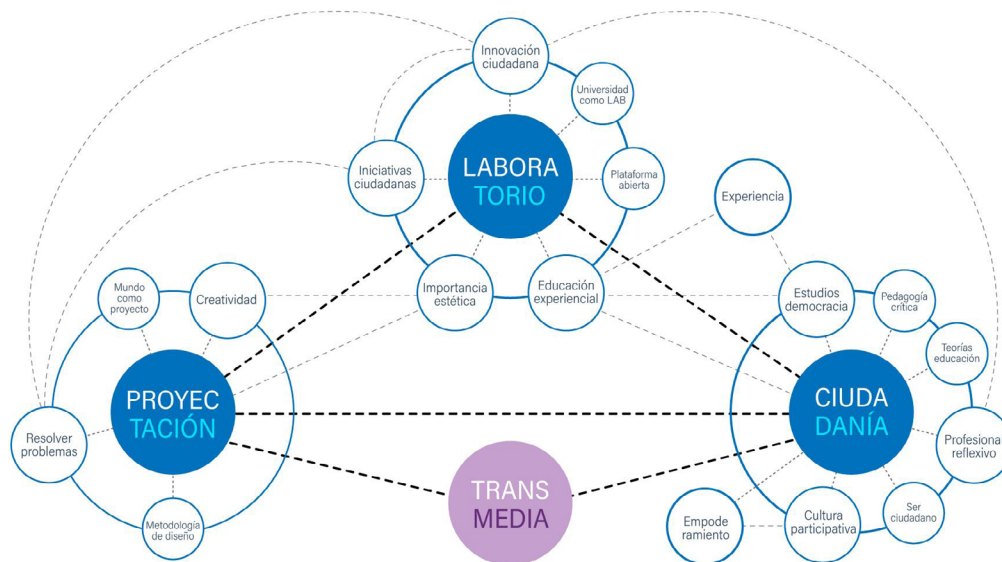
Innovación ciudadana

Universidad como LAB

Iniciativas ciudadanas

LABORA TORIO

Plataforma abierta

Experiencia

Mundo como proyecto

Creatividad

Importancia estética

Educación experiencial

Estudios democracia

Pedagogía crítica

Teorías educación

PROYEC TACIÓN

CIUDA DANÍA

Resolver problemas

Profesional reflexivo

TRANS MEDIA

Metodología de diseño

Empode ramiento

Cultura participativa

Ser ciudadano